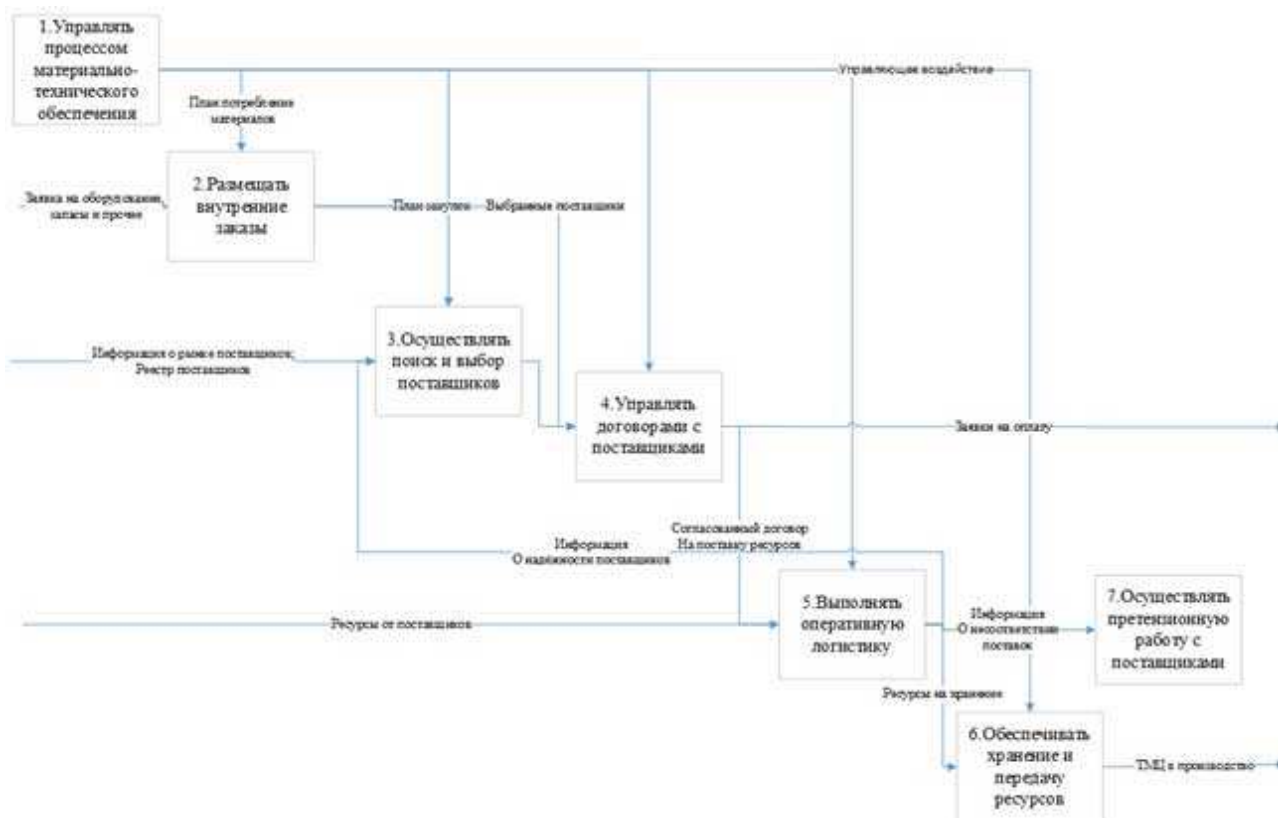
1.Управлять процессом материально-технического обеспечения

Управляющие воздействие

План потребления материалов

2.Размещать внутренние заказы

Заявка на оборудование, запасы и прочее

План закупок

Выбранные поставщики

3.Осуществлять поиск и выбор поставщиков

Информация о рынке поставщиков; Реестр поставщиков

4.Управлять договорами с поставщиками

Заявки на оплату

Информация О надежности поставщиков

Согласованный договор На поставку ресурсов

5.Выполнять оперативную логистику

Ресурсы от поставщиков

Информация О несоответствие поставок

7.Осуществлять претензионную работу с поставщиками

Ресурсы на хранение

6.Обеспечивать хранение и передачу ресурсов

ТМЦ в производство